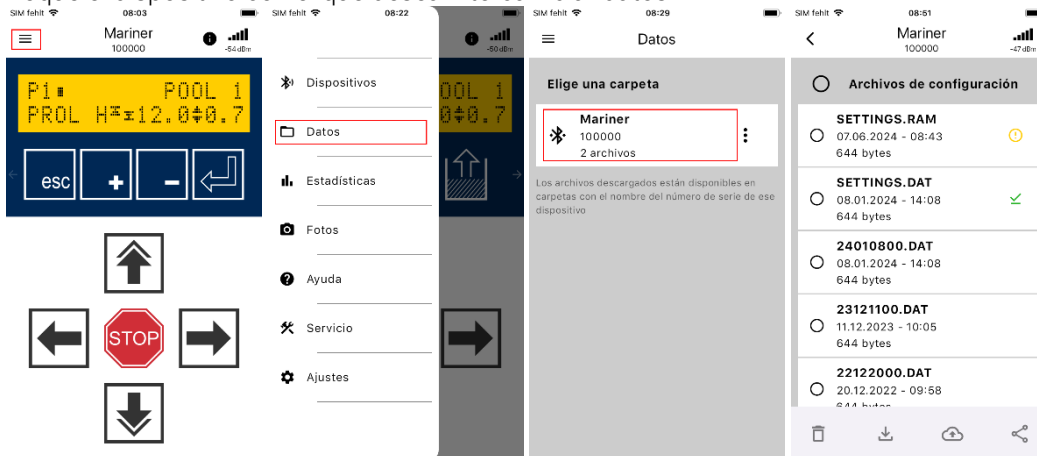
SIM fehlt 08:03
Mariner
100000
-54dBm

Pi POOL 1
PROL H=12.0±0.7

esc + −

STOP

SIM fehlt 08:22
-50dBm

Dispositivos
Datos
Estadísticas
Fotos
Ayuda
Servicio
Ajustes

POOL 1
0±0.7

SIM fehlt 08:29
Datos

Elige una carpeta

Mariner
100000
2 archivos

Los archivos descargados están disponibles en carpetas con el nombre del número de serie de ese dispositivo

SIM fehlt 08:51
Mariner
100000
-47dBm

Archivos de configuración

SETTINGS.RAM
07.06.2024 - 08:43
644 bytes

SETTINGS.DAT
08.01.2024 - 14:08
644 bytes

24010800.DAT
08.01.2024 - 14:08
644 bytes

23121100.DAT
11.12.2023 - 10:05
644 bytes

22122000.DAT
20.12.2022 - 09:58
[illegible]